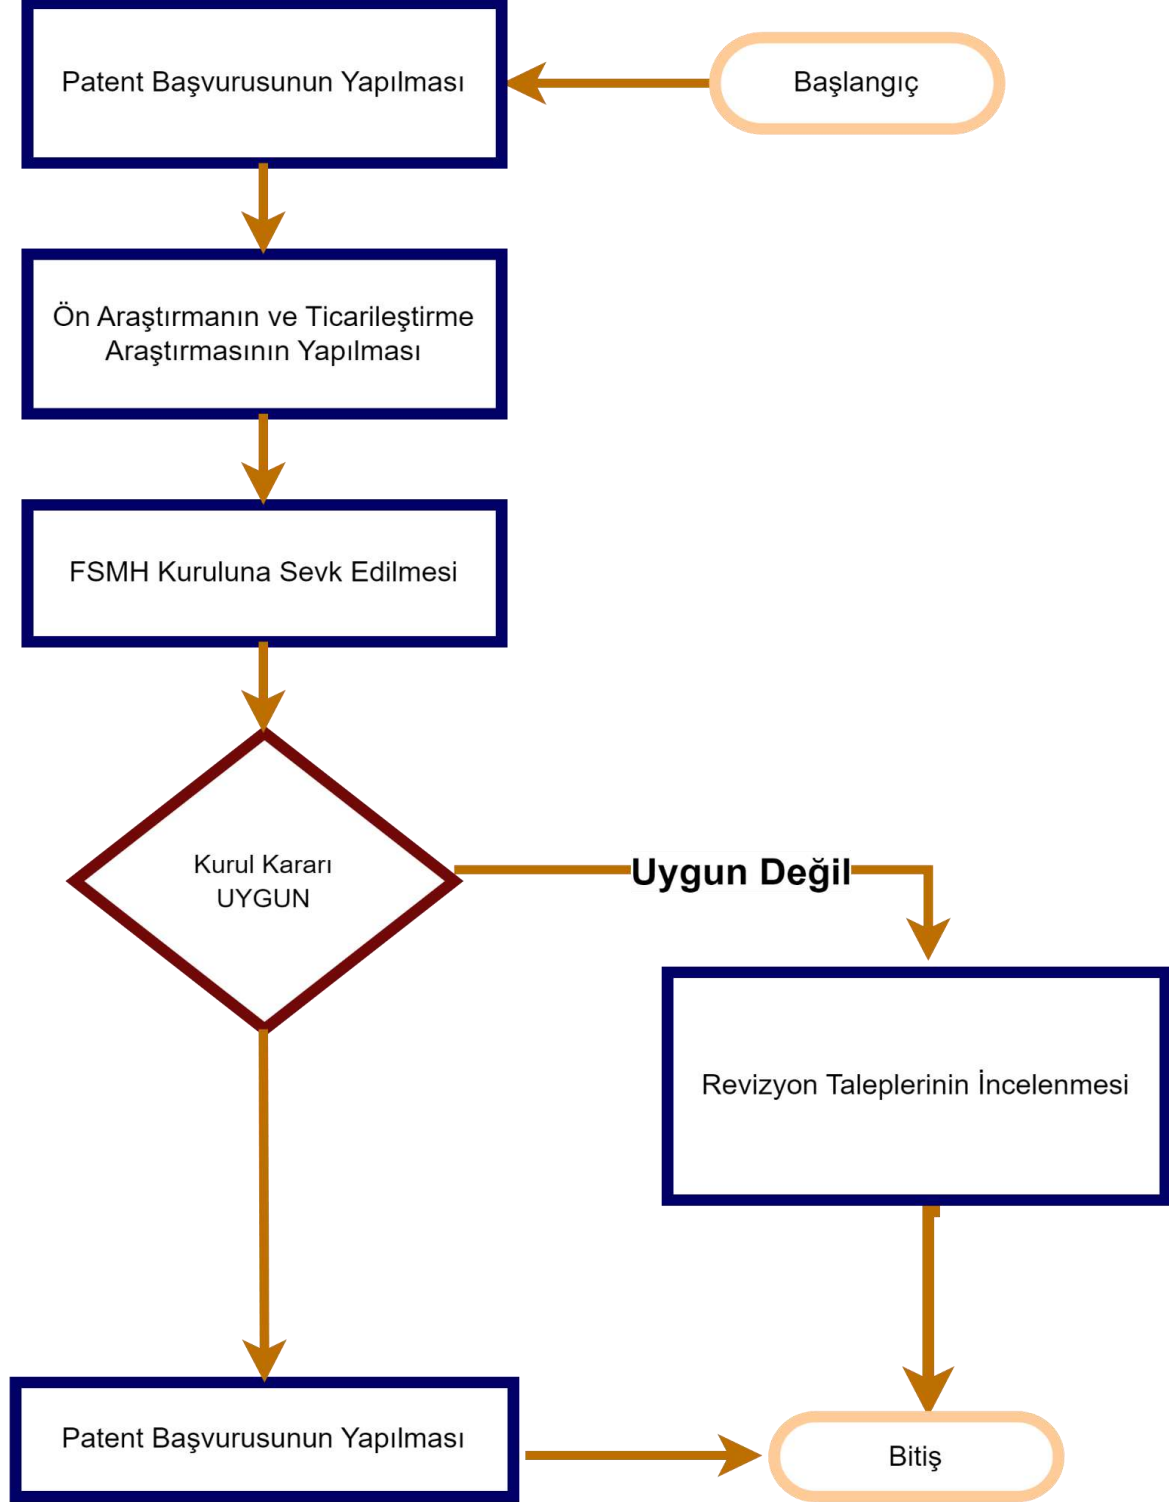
Patent Başvurusunun Yapılması

Başlangıç

Ön Araştırmanın ve Ticarileştirme Araştırmasının Yapılması

FSMH Kuruluna Sevk Edilmesi

Kurul Kararı UYGUN

Uygun Değil

Revizyon Taleplerinin İncelenmesi

Patent Başvurusunun Yapılması

Bitiş